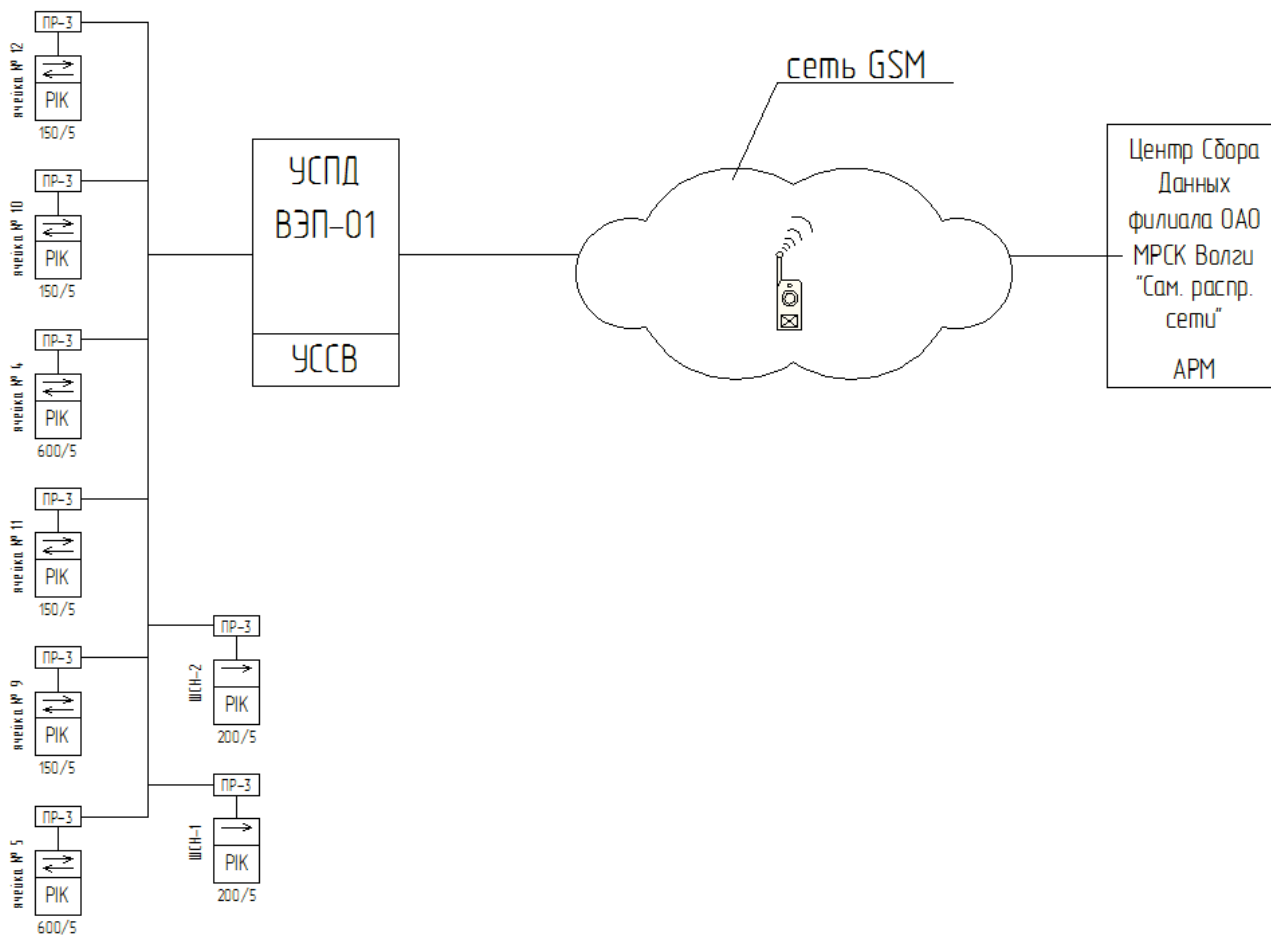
ПР-3
ячейка № 12
PIK
150/5

ПР-3
ячейка № 10
PIK
150/5

ПР-3
ячейка № 4
PIK
600/5

ПР-3
ячейка № 11
PIK
150/5

ПР-3
ячейка № 9
PIK
150/5

ПР-3
ячейка № 5
PIK
600/5

ПР-3
ШСН-2
PIK
200/5

ПР-3
ШСН-1
PIK
200/5

УСПД
ВЭП-01
УССВ

сеть GSM

Центр Сбора Данных филиала ОАО МРСК Волги "Сам. распр. сети"
АРМ